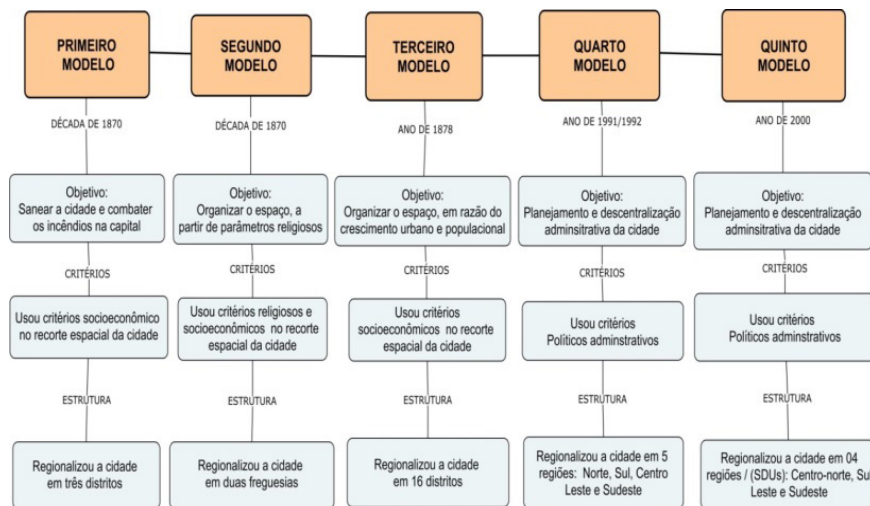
PRIMEIRO MODELO

DÉCADA DE 1870

Objetivo: Sanear a cidade e combater os incêndios na capital

CRITÉRIOS

Usou critérios socioeconômico no recorte espacial da cidade

ESTRUTURA

Regionalizou a cidade em três distritos

SEGUNDO MODELO

DÉCADA DE 1870

Objetivo: Organizar o espaço, a partir de parâmetros religiosos

CRITÉRIOS

Usou critérios religiosos e socioeconômicos no recorte espacial da cidade

ESTRUTURA

Regionalizou a cidade em duas freguesias

TERCEIRO MODELO

ANO DE 1878

Objetivo: Organizar o espaço, em razão do crescimento urbano e populacional

CRITÉRIOS

Usou critérios socioeconômicos no recorte espacial da cidade

ESTRUTURA

Regionalizou a cidade em 16 distritos

QUARTO MODELO

ANO DE 1991/1992

Objetivo: Planejamento e descentralização administrativa da cidade

CRITÉRIOS

Usou critérios Políticos adminstrativos

ESTRUTURA

Regionalizou a cidade em 5 regiões: Norte, Sul, Centro Leste e Sudeste

QUINTO MODELO

ANO DE 2000

Objetivo: Planejamento e descentralização administrativa da cidade

CRITÉRIOS

Usou critérios Políticos adminstrativos

ESTRUTURA

Regionalizou a cidade em 04 regiões / (SDUs): Centro-norte, Su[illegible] Leste e Sudeste